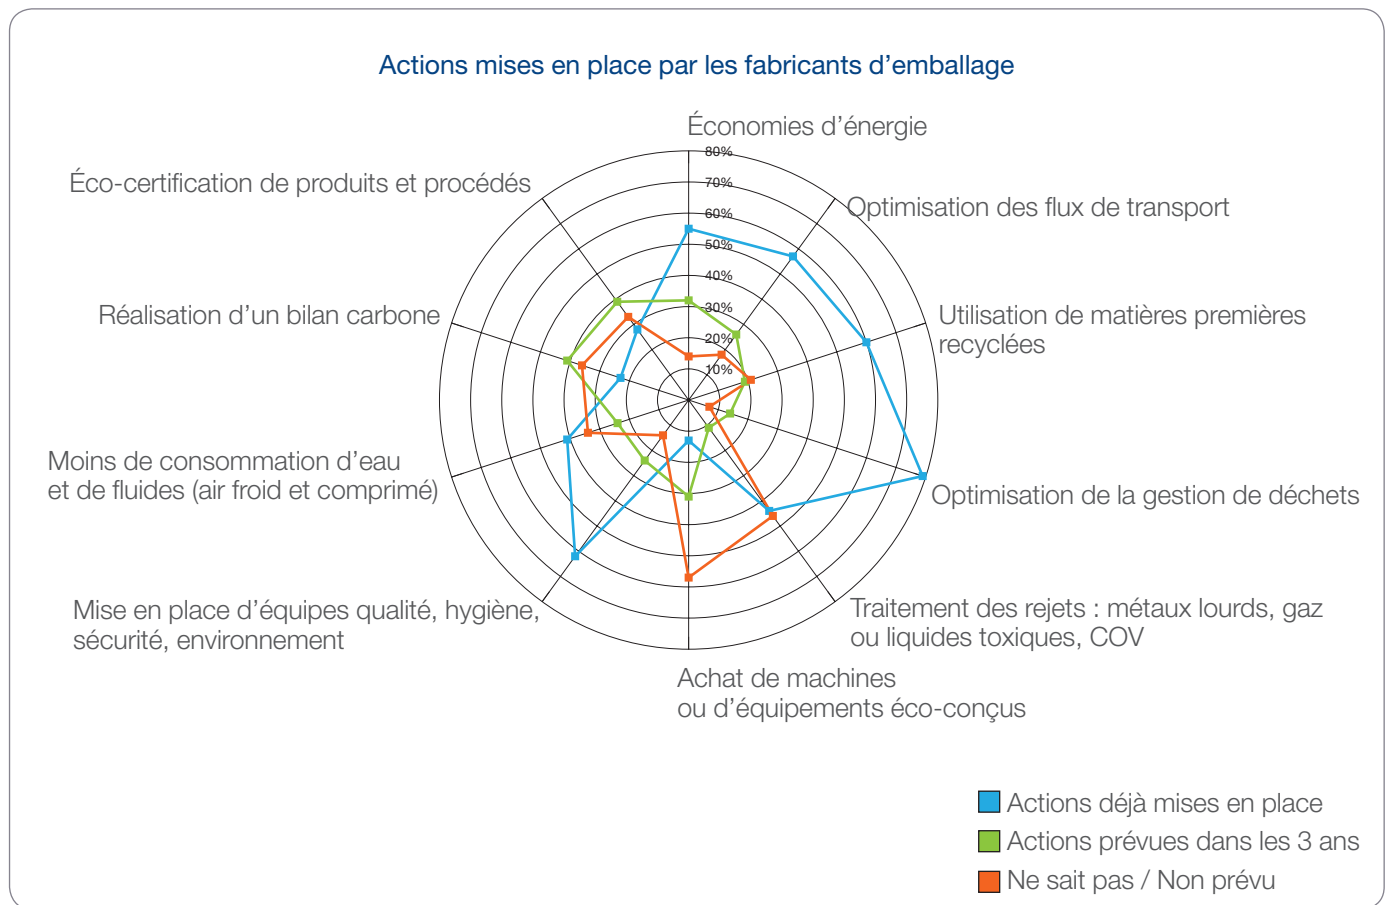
Actions mises en place par les fabricants d'emballage

Économies d'énergie

80%
70%
60%
50%
40%
30%
20%
10%

Optimisation des flux de transport

Utilisation de matières premières recyclées

Optimisation de la gestion de déchets

Traitement des rejets : métaux lourds, gaz ou liquides toxiques, COV

Achat de machines ou d'équipements éco-conçus

Mise en place d'équipes qualité, hygiène, sécurité, environnement

Moins de consommation d'eau et de fluides (air froid et comprimé)

Réalisation d'un bilan carbone

Éco-certification de produits et procédés

Actions déjà mises en place
Actions prévues dans les 3 ans
Ne sait pas / Non prévu